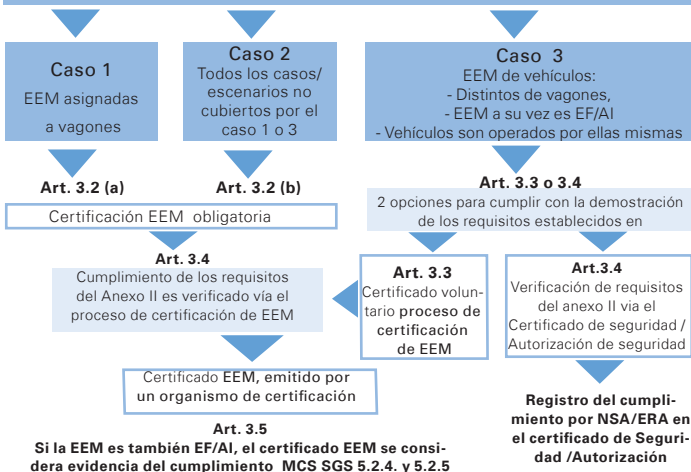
Caso 1
EEM asignadas a vagones

Caso 2
Todos los casos/ escenarios no cubiertos por el caso 1 o 3

Caso 3
EEM de vehículos:
- Distintos de vagones,
- EEM a su vez es EF/AI
- Vehículos son operados por ellas mismas

Art. 3.2 (a)

Art. 3.2 (b)

Art. 3.3 o 3.4
2 opciones para cumplir con la demostración de los requisitos establecidos en

Certificación EEM obligatoria

Art. 3.4
Cumplimiento de los requisitos del Anexo II es verificado vía el proceso de certificación de EEM

Art. 3.3
Certificado voluntario proceso de certificación de EEM

Art.3.4
Verificación de requisitos del anexo II via el Certificado de seguridad / Autorización de seguridad

Certificado EEM, emitido por un organismo de certificación

Registro del cumplimiento por NSA/ERA en el certificado de Seguridad /Autorización

Art. 3.5
Si la EEM es también EF/AI, el certificado EEM se considera evidencia del cumplimiento MCS SGS 5.2.4. y 5.2.5